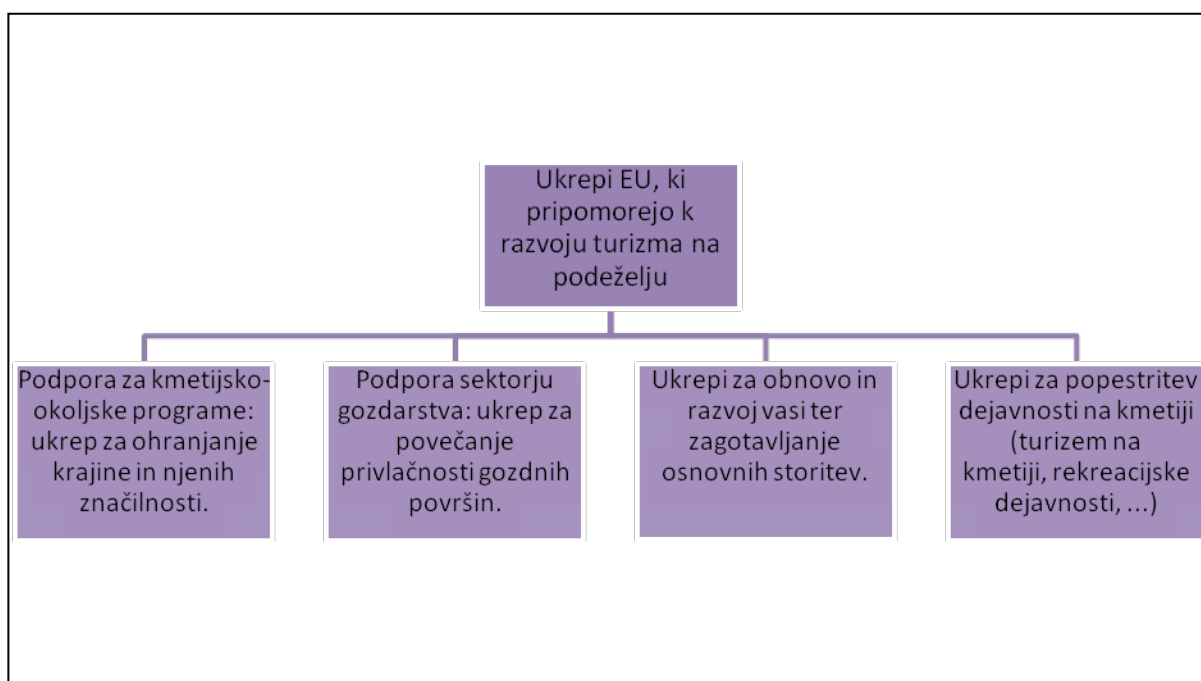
Ukrepi EU, ki pripomorejo k razvoju turizma na podeželju

Podpora za kmetijsko-okoljske programe: ukrep za ohranjanje krajine in njenih značilnosti.

Podpora sektorju gozdarstva: ukrep za povečanje privlačnosti gozdnih površin.

Ukrepi za obnovo in razvoj vasi ter zagotavljanje osnovnih storitev.

Ukrepi za popestritev dejavnosti na kmetiji (turizem na kmetiji, rekreacijske dejavnosti, ...)